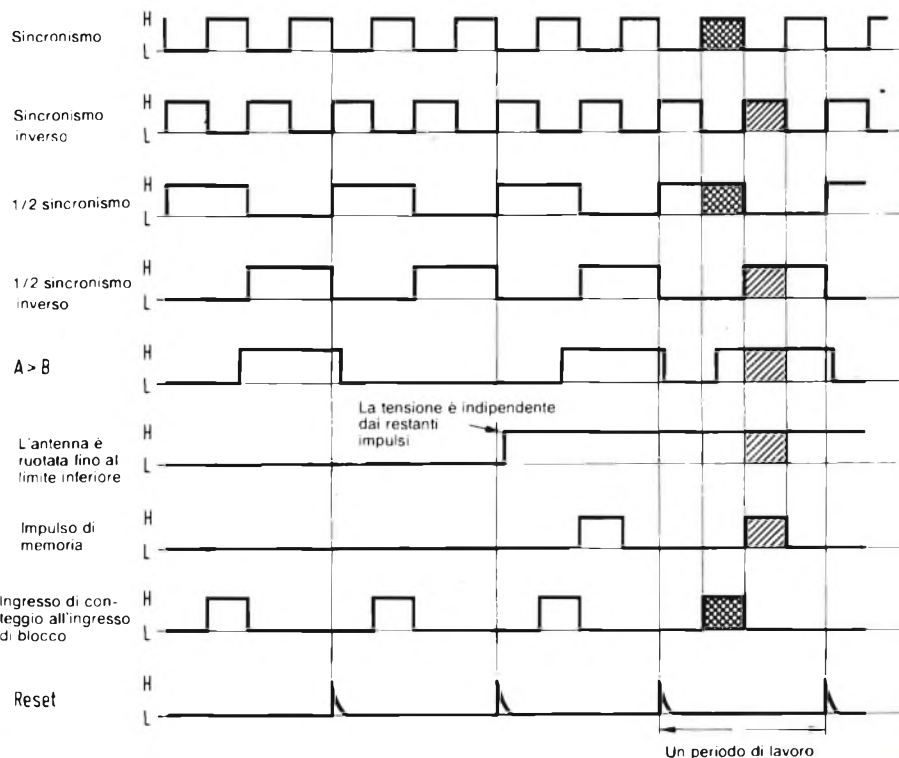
Sincronismo H L

Sincronismo inverso H L

1/2 sincronismo H L

1/2 sincronismo inverso H L

A > B H L

La tensione è indipendente dai restanti impulsi

L'antenna è ruotata fino al limite inferiore H L

Impulso di memoria H L

Ingresso di conteggio all'ingresso di blocco H L

Reset H L

Un periodo di lavoro